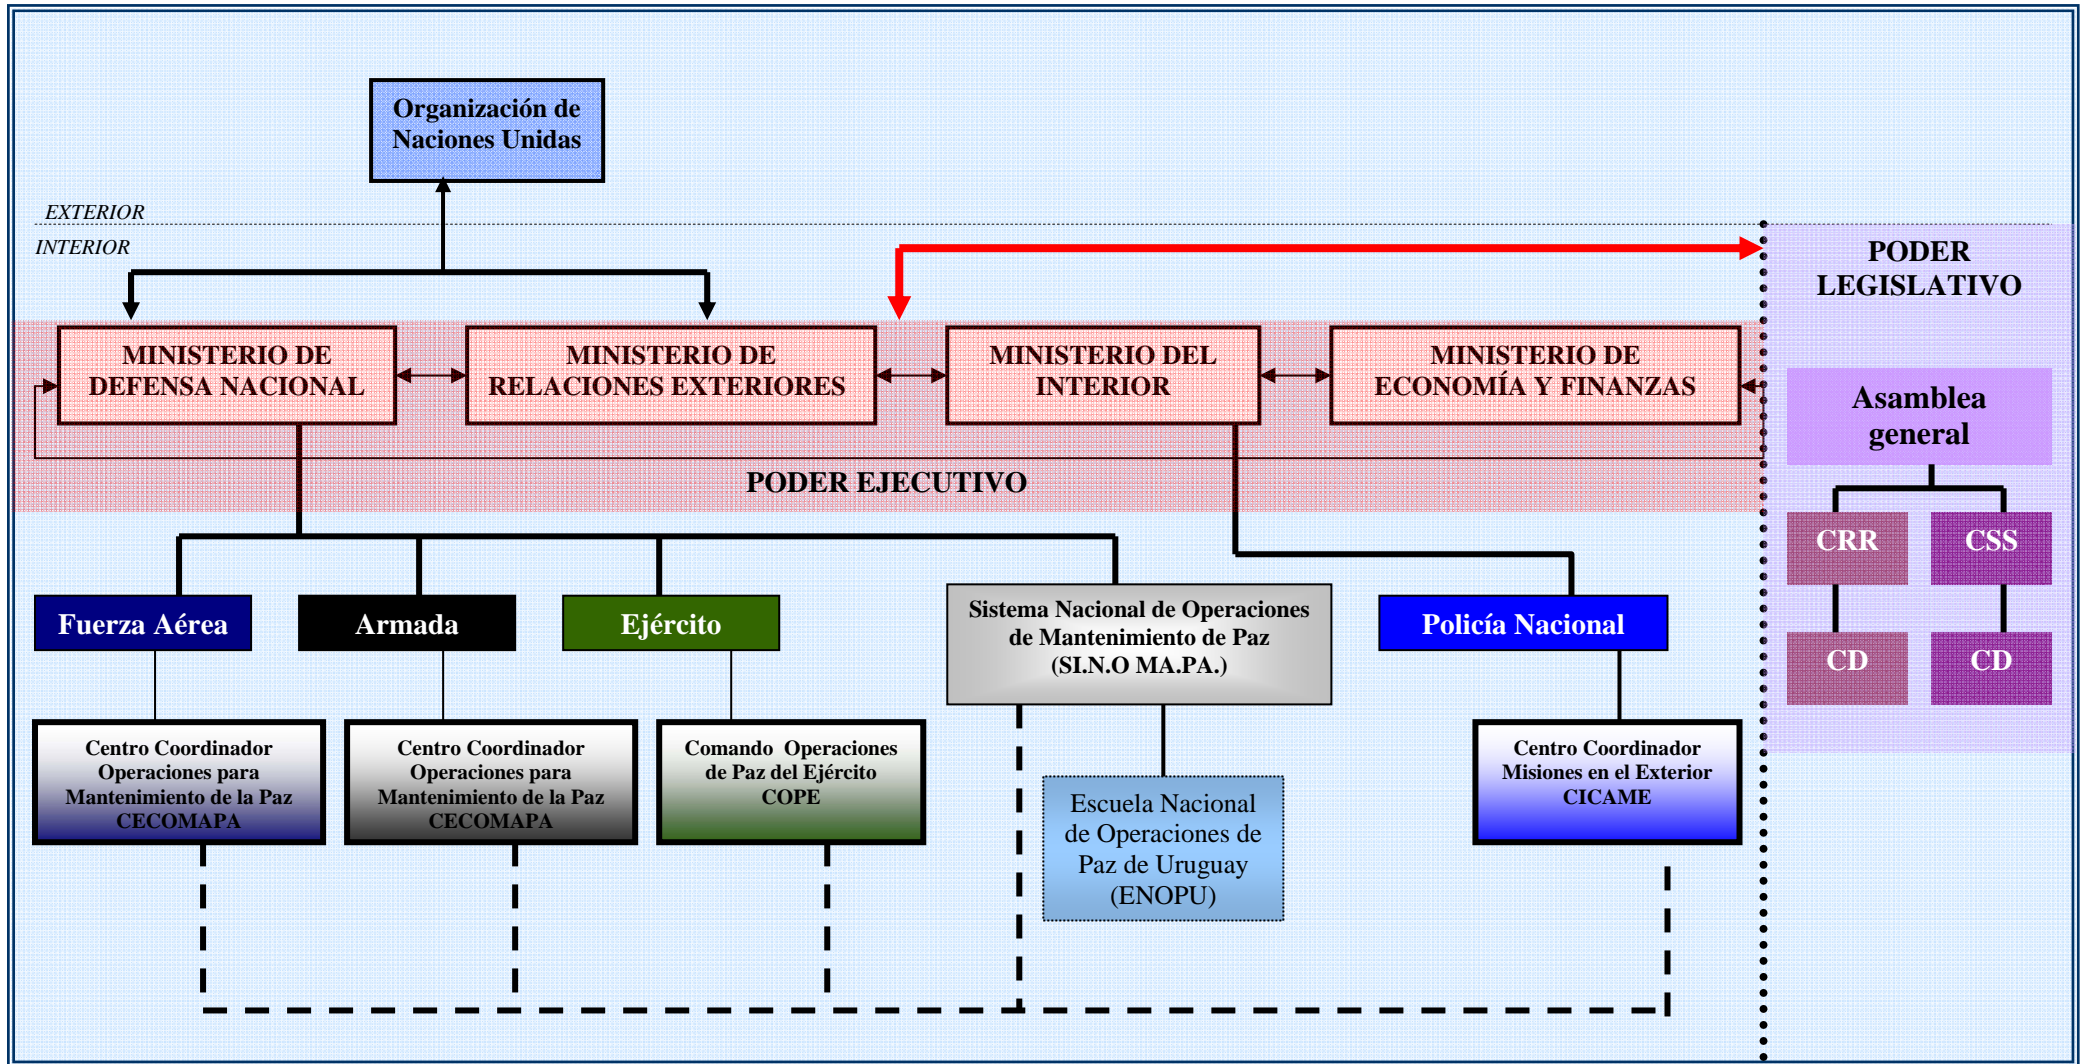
Organización de Naciones Unidas

EXTERIOR

INTERIOR

PODER LEGISLATIVO

MINISTERIO DE DEFENSA NACIONAL

MINISTERIO DE RELACIONES EXTERIORES

MINISTERIO DEL INTERIOR

MINISTERIO DE ECONOMÍA Y FINANZAS

Asamblea general

PODER EJECUTIVO

CRR

CSS

Fuerza Aérea

Armada

Ejército

Sistema Nacional de Operaciones de Mantenimiento de Paz (SI.N.O MA.PA.)

Policía Nacional

CD

CD

Centro Coordinador Operaciones para Mantenimiento de la Paz CECOMAPA

Centro Coordinador Operaciones para Mantenimiento de la Paz CECOMAPA

Comando Operaciones de Paz del Ejército COPE

Centro Coordinador Misiones en el Exterior CICAME

Escuela Nacional de Operaciones de Paz de Uruguay (ENOPU)